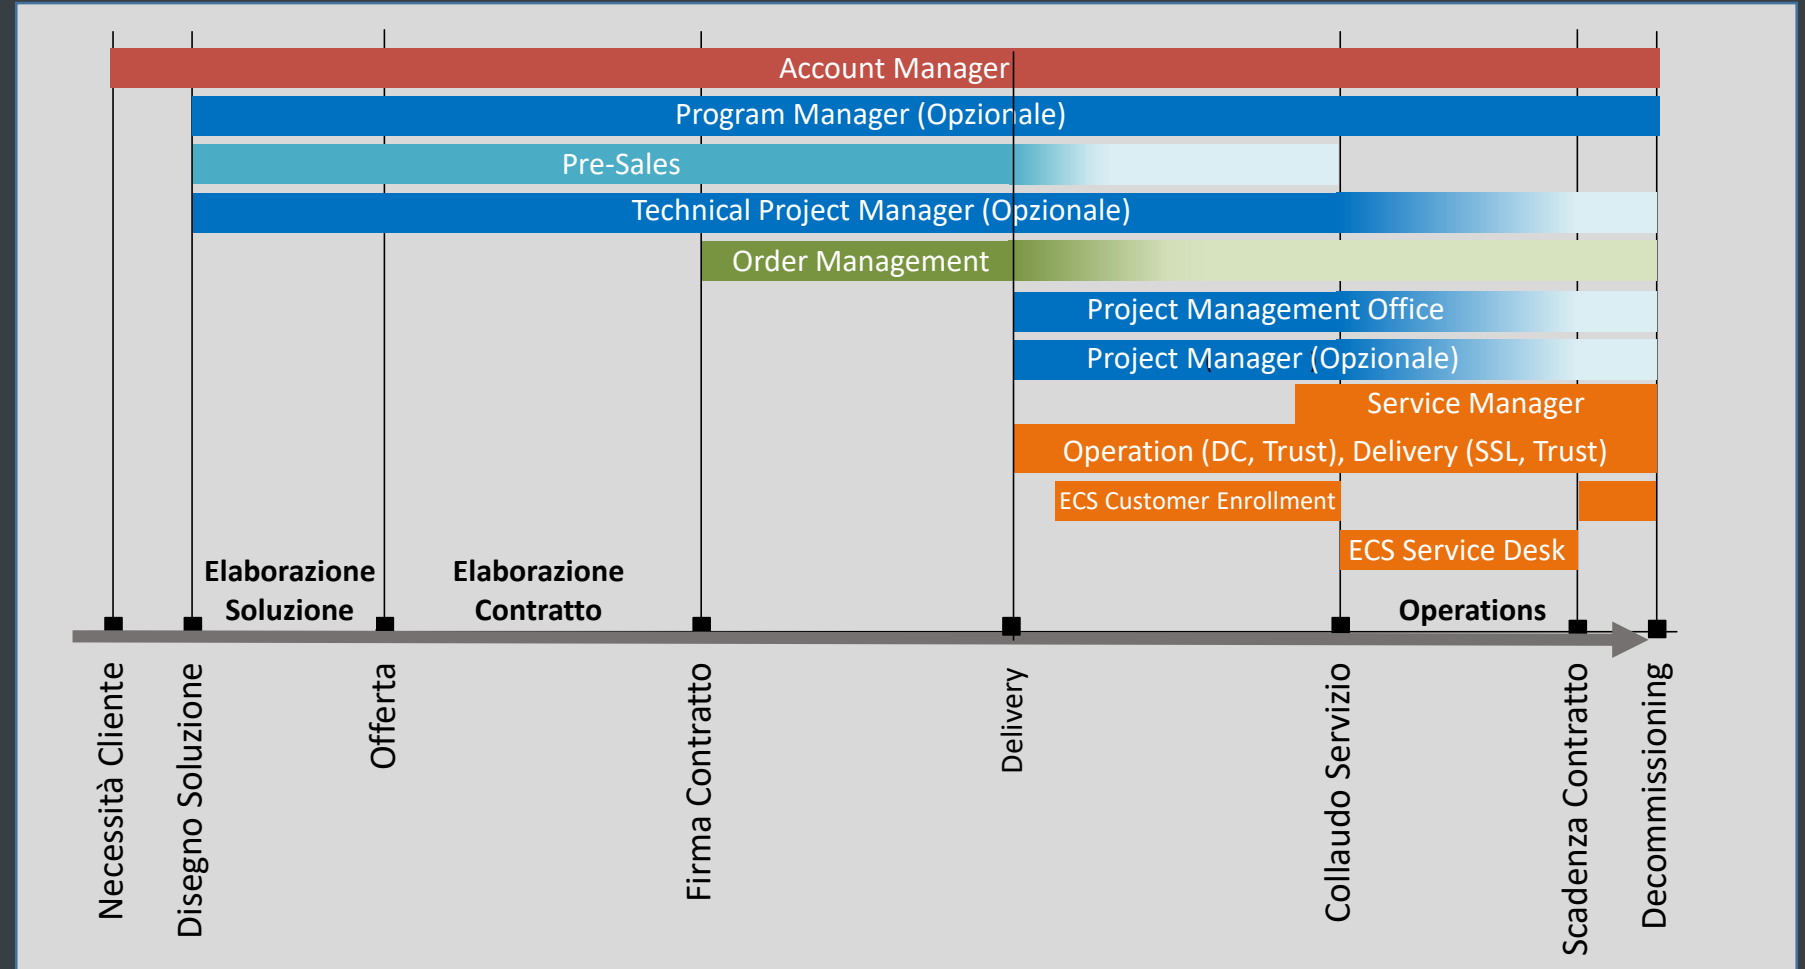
Account Manager
Program Manager (Opzionale)
Pre-Sales
Technical Project Manager (Opzionale)
Order Management
Project Management Office
Project Manager (Opzionale)
Service Manager
Operation (DC, Trust), Delivery (SSL, Trust)
ECS Customer Enrollment
ECS Service Desk

Elaborazione Soluzione
Elaborazione Contratto
Operations

Necessità Cliente
Disegno Soluzione
Offerta
Firma Contratto
Delivery
Collaudo Servizio
Scadenza Contratto
Decommissioning